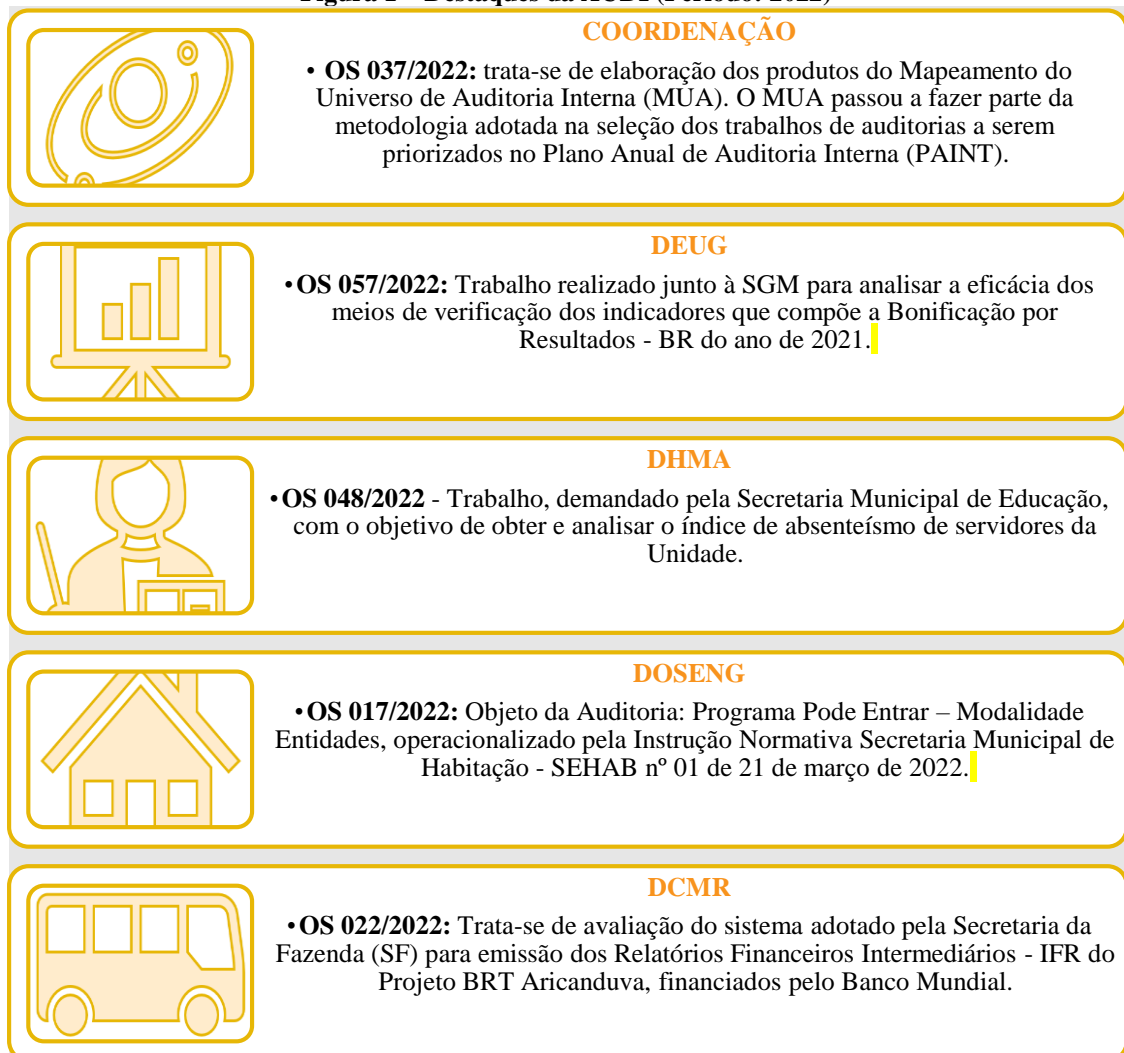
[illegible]

COORDENAÇÃO

• **OS 037/2022:** trata-se de elaboração dos produtos do Mapeamento do Universo de Auditoria Interna (MUA). O MUA passou a fazer parte da metodologia adotada na seleção dos trabalhos de auditorias a serem priorizados no Plano Anual de Auditoria Interna (PAINT).

DEUG

•**OS 057/2022:** Trabalho realizado junto à SGM para analisar a eficácia dos meios de verificação dos indicadores que compõe a Bonificação por Resultados - BR do ano de 2021.

DHMA

•**OS 048/2022** - Trabalho, demandado pela Secretaria Municipal de Educação, com o objetivo de obter e analisar o índice de absenteísmo de servidores da Unidade.

DOSENG

•**OS 017/2022:** Objeto da Auditoria: Programa Pode Entrar – Modalidade Entidades, operacionalizado pela Instrução Normativa Secretaria Municipal de Habitação - SEHAB nº 01 de 21 de março de 2022.

DCMR

•**OS 022/2022:** Trata-se de avaliação do sistema adotado pela Secretaria da Fazenda (SF) para emissão dos Relatórios Financeiros Intermediários - IFR do Projeto BRT Aricanduva, financiados pelo Banco Mundial.